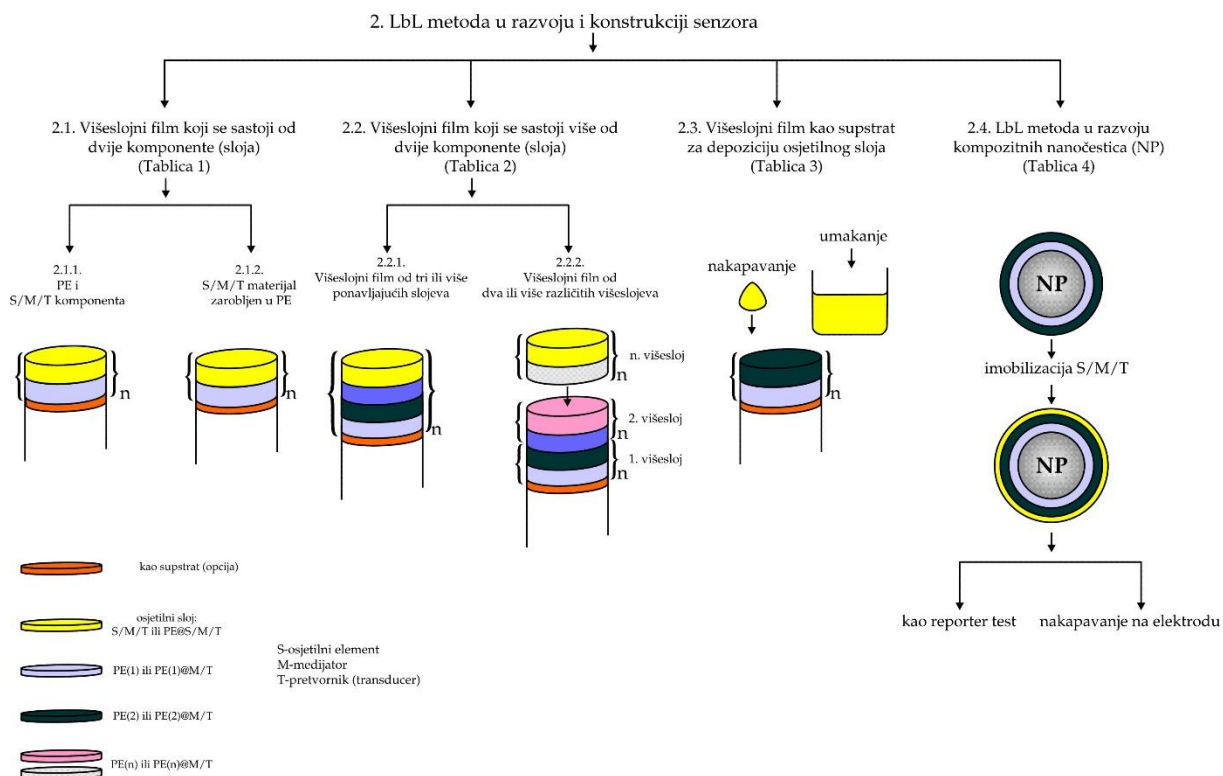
2. LbL metoda u razvoju i konstrukciji senzora

2.1. Višeslojni film koji se sastoji od dvije komponente (sloja) (Tablica 1)

2.2. Višeslojni film koji se sastoji više od dvije komponente (sloja) (Tablica 2)

2.3. Višeslojni film kao supstrat za depoziciju osjetilnog sloja (Tablica 3)

2.4. LbL metoda u razvoju kompozitnih nanočestica (NP) (Tablica 4)

2.1.1. PE i S/M/T komponenta

2.1.2. S/M/T materijal zarobljen u PE

2.2.1. Višeslojni film od tri ili više ponavljajućih slojeva

2.2.2. Višeslojni filn od dva ili više različitih višeslojeva

n

n

n

n. višesloj

n

2. višesloj

n

1. višesloj

n

nakapavanje

umakanje

n

NP

imobilizacija S/M/T

NP

kao reporter test

nakapavanje na elektrodu

kao supstrat (opcija)

osjetilni sloj: S/M/T ili PE@S/M/T

PE(1) ili PE(1)@M/T

PE(2) ili PE(2)@M/T

PE(n) ili PE(n)@M/T

S-osjetilni element
M-medijator
T-pretvornik (transducer)